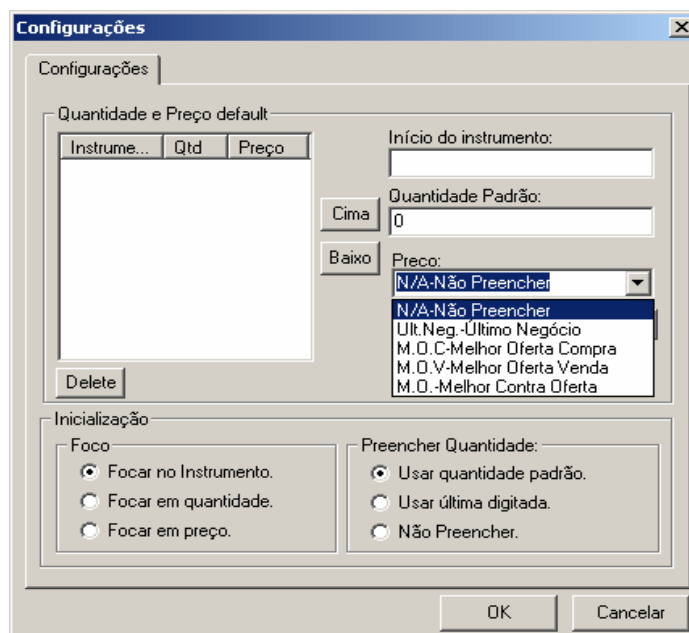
Configurações

Configurações

Quantidade e Preço default

| Instrume... | Qtd | Preço |
|---|---|---|

Início do instrumento:

Quantidade Padrão:

0

Cima

Baixo

Preco:

N/A-Não Preencher

N/A-Não Preencher
Ult.Neg.-Último Negócio
M.O.C-Melhor Oferta Compra
M.O.V-Melhor Oferta Venda
M.O.-Melhor Contra Oferta

Delete

Inicialização

Foco

Focar no Instrumento.

Focar em quantidade.

Focar em preço.

Preencher Quantidade:

Usar quantidade padrão.

Usar última digitada.

Não Preencher.

OK

Cancelar